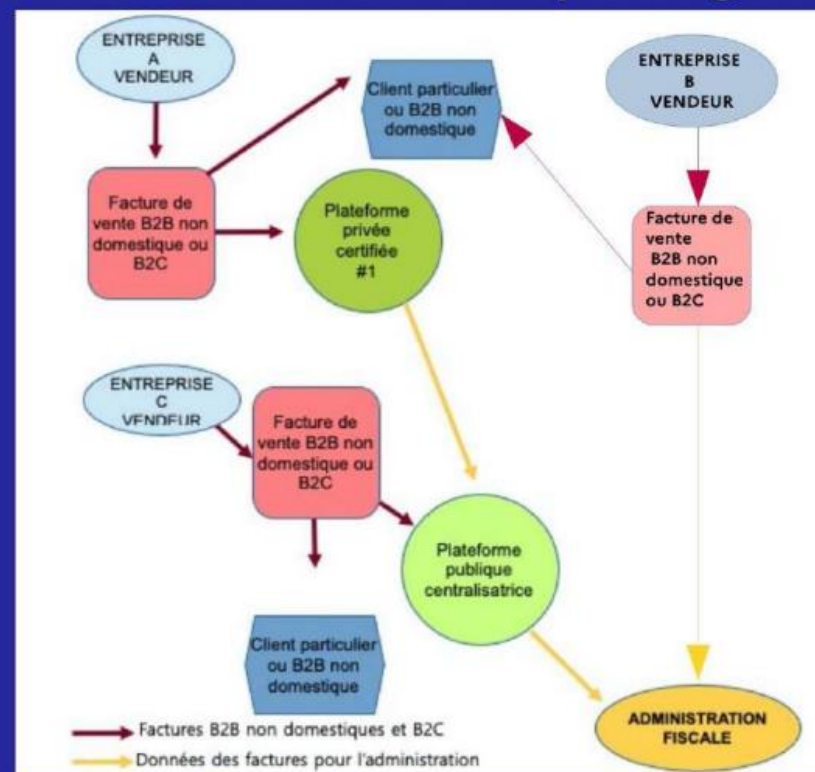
ENTREPRISE A VENDEUR

Client particulier ou B2B non domestique

ENTREPRISE B VENDEUR

Facture de vente B2B non domestique ou B2C

Plateforme privée certifiée #1

Facture de vente B2B non domestique ou B2C

ENTREPRISE C VENDEUR

Facture de vente B2B non domestique ou B2C

Plateforme publique centralisatrice

Client particulier ou B2B non domestique

Factures B2B non domestiques et B2C

Données des factures pour l'administration

ADMINISTRATION FISCALE